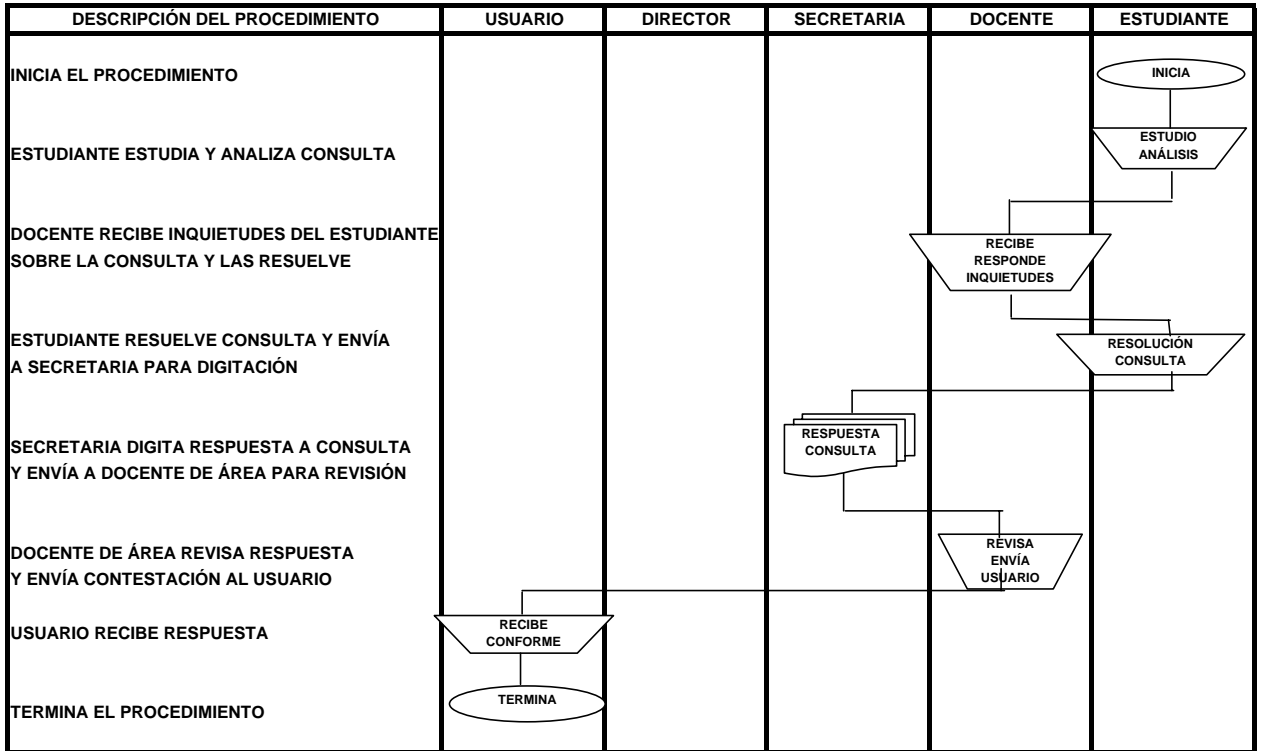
| DESCRIPCIÓN DEL PROCEDIMIENTO | USUARIO | DIRECTOR | SECRETARIA | DOCENTE | ESTUDIANTE |
|---|---|---|---|---|---|
| INICIA EL PROCEDIMIENTO | | | | | INICIA |
| ESTUDIANTE ESTUDIA Y ANALIZA CONSULTA | | | | | ESTUDIO ANÁLISIS |
| DOCENTE RECIBE INQUIETUDES DEL ESTUDIANTE SOBRE LA CONSULTA Y LAS RESUELVE | | | | RECIBE RESPONDE INQUIETUDES | |
| ESTUDIANTE RESUELVE CONSULTA Y ENVÍA A SECRETARIA PARA DIGITACIÓN | | | | | RESOLUCIÓN CONSULTA |
| SECRETARIA DIGITA RESPUESTA A CONSULTA Y ENVÍA A DOCENTE DE ÁREA PARA REVISIÓN | | | RESPUESTA CONSULTA | | |
| DOCENTE DE ÁREA REVISA RESPUESTA Y ENVÍA CONTESTACIÓN AL USUARIO | | | | REVISA ENVÍA USUARIO | |
| USUARIO RECIBE RESPUESTA | RECIBE CONFORME | | | | |
| TERMINA EL PROCEDIMIENTO | TERMINA | | | | |